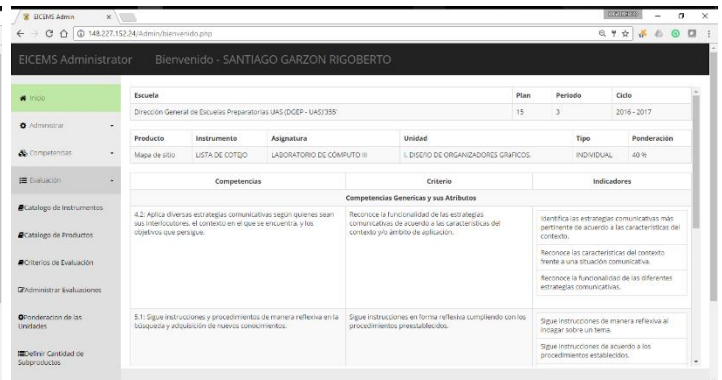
EICEMS Admin ×

148.227.152.24/Admin/bienvenido.php

EICEMS Administrator Bienvenido - SANTIAGO GARZON RIGOBERTO

Inicio

Administrar

Competencias

Evaluación

Catalogo de Instrumentos

Catalogo de Productos

Criterios de Evaluación

Administrar Evaluaciones

Ponderacion de las Unidades

Definir Cantidad de Subproductos

| Escuela | Plan | Periodo | Ciclo |
|---|---|---|---|
| Dirección General de Escuelas Preparatorias UAS (DGEP - UAS)'355' | 15 | 3 | 2016 - 2017 |

| Producto | Instrumento | Asignatura | Unidad | Tipo | Ponderación |
|---|---|---|---|---|---|
| Mapa de sitio | LISTA DE COTEJO | LABORATORIO DE CÓMPUTO III | I. DISEÑO DE ORGANIZADORES GRAFICOS. | INDIVIDUAL | 40 % |

| Competencias | Criterio | Indicadores |
|---|---|---|
| Competencias Genericas y sus Atributos | | |
| 4.2: Aplica diversas estrategias comunicativas según quienes sean sus interlocutores, el contexto en el que se encuentra y los objetivos que persigue. | Reconoce la funcionalidad de las estrategias comunicativas de acuerdo a las características del contexto y/o ámbito de aplicación. | Identifica las estrategias comunicativas más pertinente de acuerdo a las características del contexto. Reconoce las características del contexto frente a una situación comunicativa. Reconoce la funcionalidad de las diferentes estrategias comunicativas. |
| 5.1: Sigue instrucciones y procedimientos de manera reflexiva en la búsqueda y adquisición de nuevos conocimientos. | Sigue instrucciones en forma reflexiva cumpliendo con los procedimientos preestablecidos. | Sigue instrucciones de manera reflexiva al indagar sobre un tema. Sigue instrucciones de acuerdo a los procedimientos establecidos. |